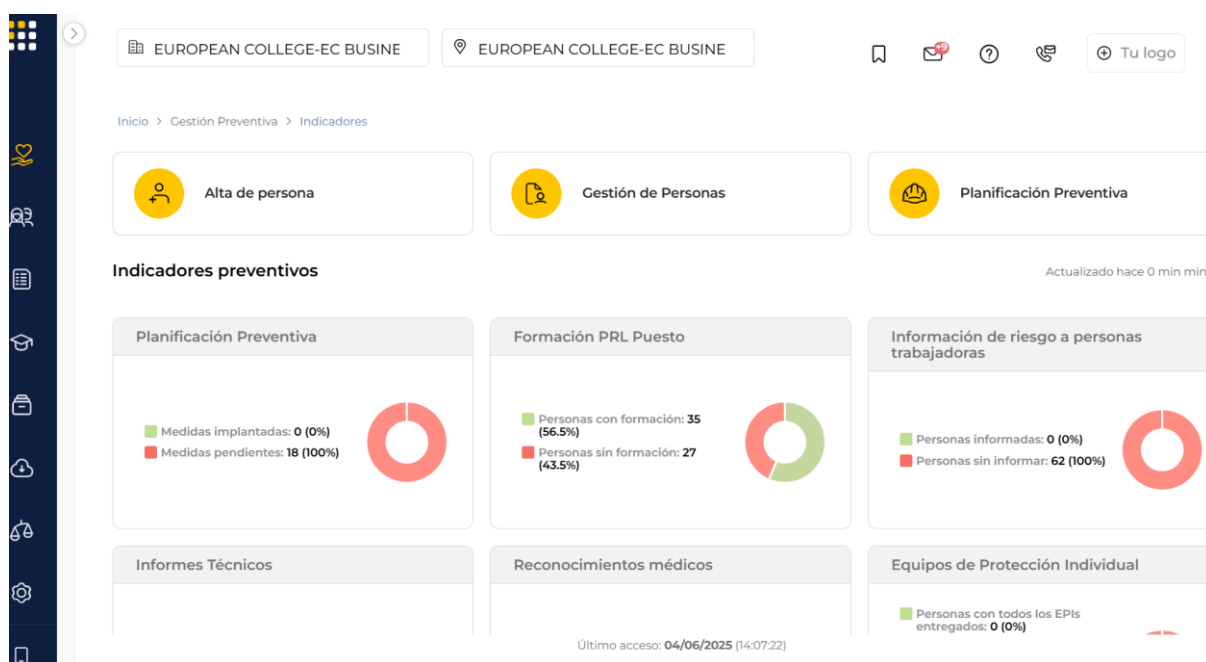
EUROPEAN COLLEGE-EC BUSINE

EUROPEAN COLLEGE-EC BUSINE

+9

Tu logo

Inicio > Gestión Preventiva > Indicadores

Alta de persona

Gestión de Personas

Planificación Preventiva

Indicadores preventivos

Actualizado hace 0 min min

Planificación Preventiva

Medidas implantadas: 0 (0%)
Medidas pendientes: 18 (100%)

Formación PRL Puesto

Personas con formación: 35 (56.5%)
Personas sin formación: 27 (43.5%)

Información de riesgo a personas trabajadoras

Personas informadas: 0 (0%)
Personas sin informar: 62 (100%)

Informes Técnicos

Reconocimientos médicos

Equipos de Protección Individual

Personas con todos los EPIs entregados: 0 (0%)

Último acceso: 04/06/2025 (14:07:22)